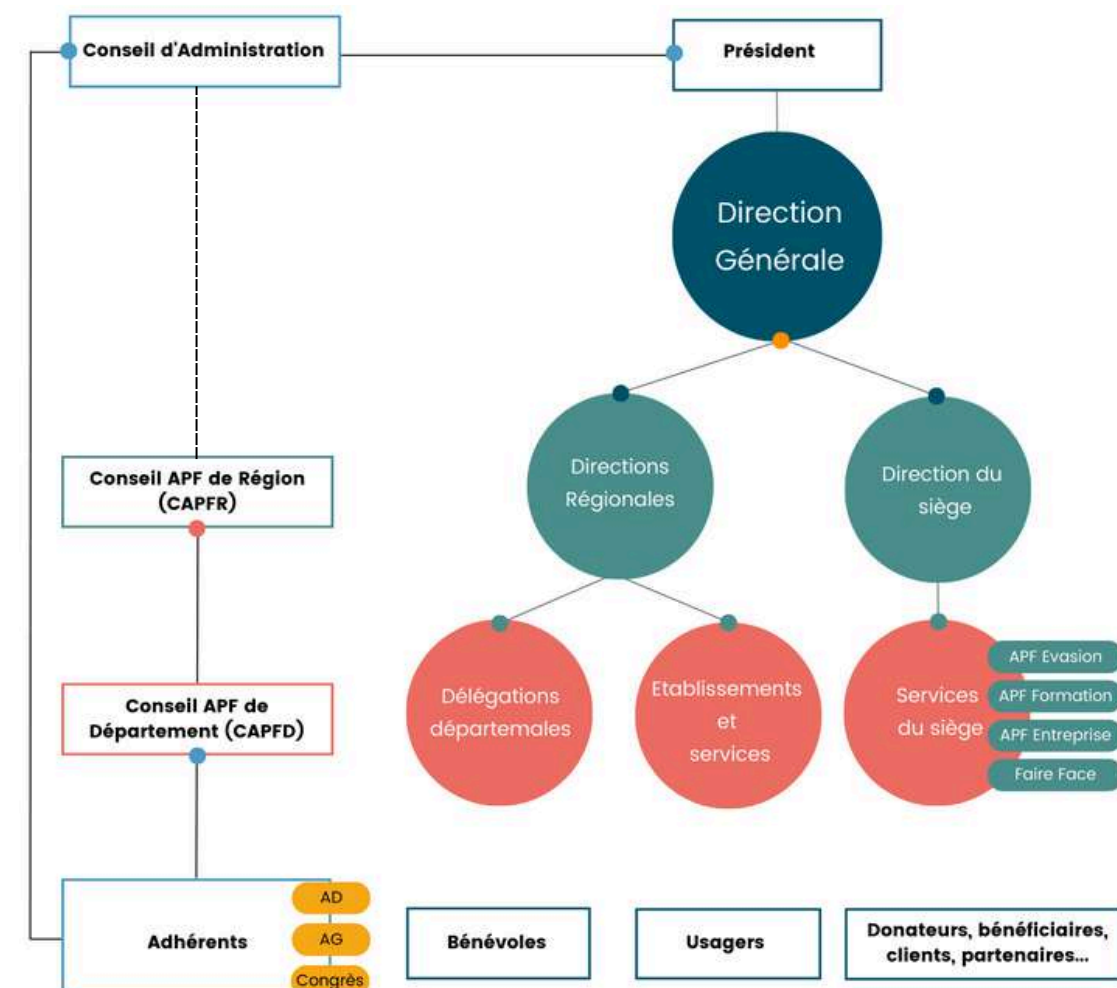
Conseil d'Administration

Président

Direction Générale

Directions Régionales

Direction du siège

Conseil APF de Région (CAPFR)

Délégations départemales

Etablissements et services

Services du siège

APF Evasion

APF Formation

APF Entreprise

Faire Face

Conseil APF de Département (CAPFD)

Adhérents

AD

AG

Congrès

Bénévoles

Usagers

Donateurs, bénéficiaires, clients, partenaires...